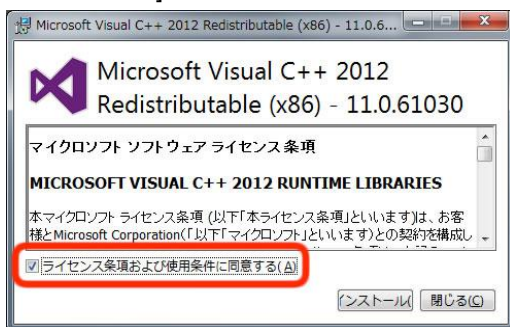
Microsoft Visual C++ 2012 Redistributable (x86) - 11.0.6...

Microsoft Visual C++ 2012 Redistributable (x86) - 11.0.61030

マイクロソフト ソフトウェア ライセンス条項

MICROSOFT VISUAL C++ 2012 RUNTIME LIBRARIES

本マイクロソフト ライセンス条項 (以下「本ライセンス条項」といいます)は、お客様とMicrosoft Corporation(「以下「マイクロソフト」といいます)との契約を構成し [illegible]

ライセンス条項および使用条件に同意する(A)

インストール(I) 閉じる(C)